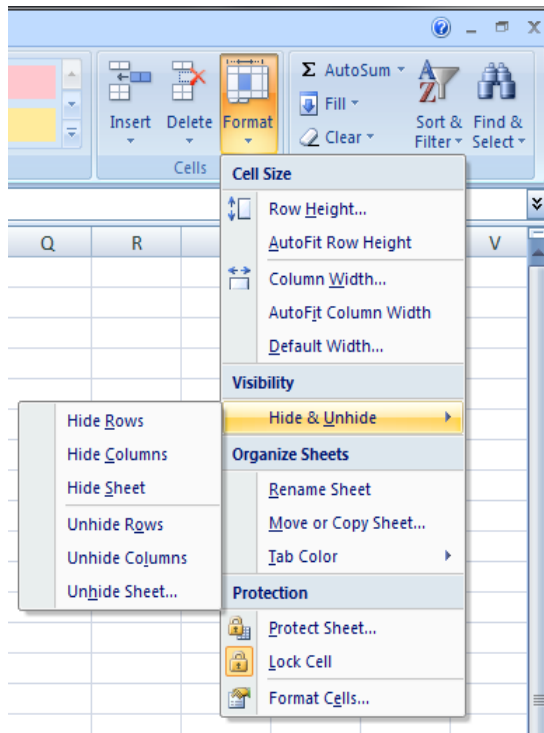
Insert Delete Format
Cells
Σ AutoSum
Fill
Clear
Sort & Filter
Find & Select
Q R V
Cell Size
Row Height...
AutoFit Row Height
Column Width...
AutoFit Column Width
Default Width...
Visibility
Hide & Unhide
Organize Sheets
Rename Sheet
Move or Copy Sheet...
Tab Color
Protection
Protect Sheet...
Lock Cell
Format Cells...
Hide Rows
Hide Columns
Hide Sheet
Unhide Rows
Unhide Columns
Unhide Sheet...